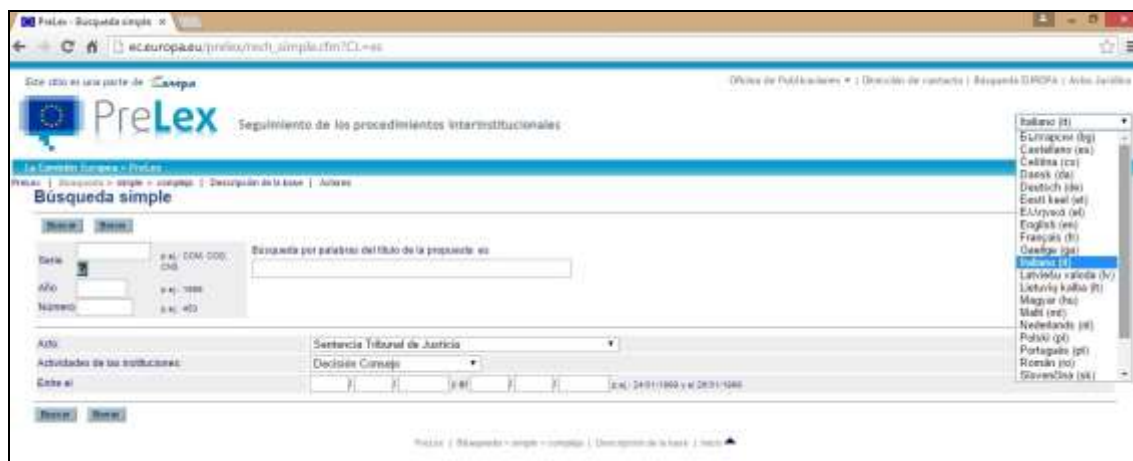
PreLex - Búsqueda simple ×

ec.europa.eu/prelex/rech_simple.cfm?CL=es

Este sitio es una parte de Europa

Oficina de Publicaciones ▾ | Dirección de contacto | Búsqueda EUROPA | Aviso Jurídico

PreLex Seguimiento de los procedimientos interinstitucionales

Italiano (it)
Български (bg)
Castellano (es)
Čeština (cs)
Dansk (da)
Deutsch (de)
Eesti keel (et)
Ελληνικά (el)
English (en)
Français (fr)
Gaeilge (ga)
Italiano (it)
Latviešu valoda (lv)
Lietuvių kalba (lt)
Magyar (hu)
Malti (mt)
Nederlands (nl)
Polski (pl)
Português (pt)
Român (ro)
Slovenčina (sk)

La Comisión Europea > PreLex

Prelex | Búsqueda > simple > compleja | Descripción de la base | Autores

Búsqueda simple

Buscar Borrar

Serie p.ej.: COM, COD, CNS

Año p.ej.: 1999

Número p.ej.: 403

Búsqueda por palabras del título de la propuesta: es

Acto Sentencia Tribunal de Justicia

Actividades de las instituciones Decisión Consejo

Entre el / / y el / / p.ej.: 24/01/1999 y el 28/01/1999

Buscar Borrar

PreLex | Búsqueda > simple > compleja | Descripción de la base | Inicio